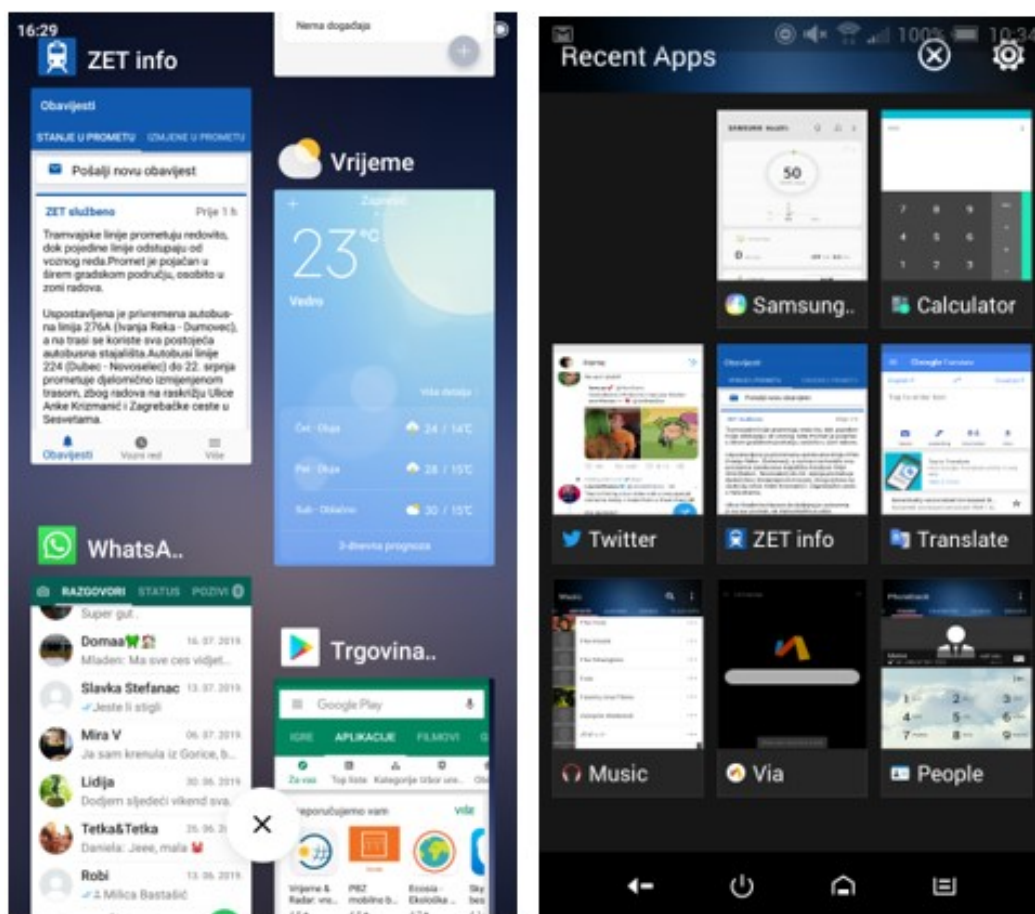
16:29

ZET info

Obavijesti

STANJE U PROMETU IZMJENE U PROMETU

Pošalji novu obavijest

ZET službeno Prije 1 h

Tramvajske linije prometuju redovito, dok pojedine linije odstupaju od voznog reda.Promet je pojačan u širem gradskom području, osobito u zoni radova.

Uspostavljena je privremena autobusna linija 276A (Ivanja Reka - Dumovec), a na trasi se koriste sva postojeća autobusna stajališta.Autobusi linije 224 (Dubec - Novoselec) do 22. srpnja prometuje djelomično izmijenjenom trasom, zbog radova na raskrižju Ulice Anke Krizmanić i Zagrebačke ceste u Sesvetama.

Obavijesti Vozni red Više

Nema događaja

Vrijeme

Zagreb

23°C

Vedro

Više detalja

Čet - Oluja 24 / 14°C

Pet - Oluja 28 / 15°C

Sub - Oblačno 30 / 15°C

3-dnevna prognoza

WhatsA..

RAZGOVORI STATUS POZIVI

Super gut..

Domaa 16. 07. 2019
Mladen: Ma sve ces vidjet...

Slavka Stefanac 13. 07. 2019
Jeste li stigli

Mira V 06. 07. 2019
Ja sam krenula iz Gorice, b...

Lidija 30. 06. 2019
Dodjem sljedeći vikend sva...

Tetka&Tetka 25. 06. 2019
Daniela: Jeee, mala

Robi 13. 06. 2019
Milica Bastašić

Trgovina..

Google Play

IGRE APLIKACIJE FILMOVI

Za vas Top liste Kategorije Izbor ure...

Preporučujemo vam VIŠE

Vrijeme & Radar: vre... PBZ mobilno b... Ecosia - Ekološka ... Sky bes

Recent Apps

10:34

100%

Samsung..

Calculator

Twitter

ZET info

Translate

Music

Via

People